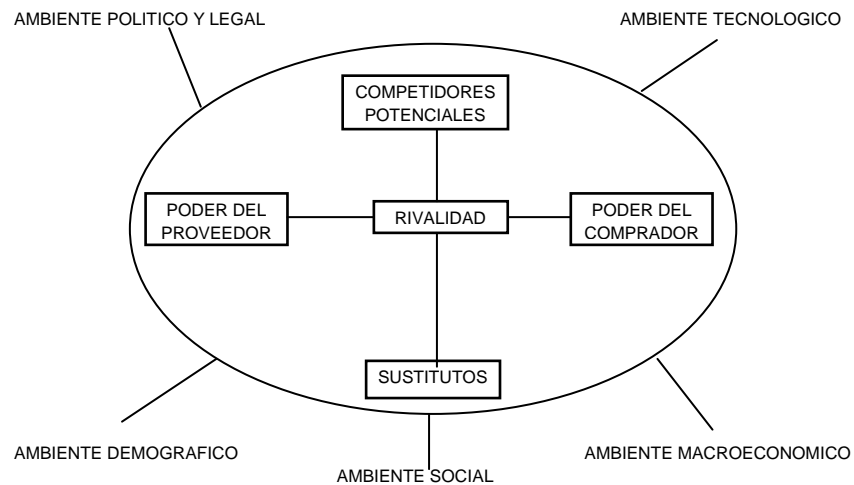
AMBIENTE POLITICO Y LEGAL

AMBIENTE TECNOLOGICO

COMPETIDORES POTENCIALES

PODER DEL PROVEEDOR

RIVALIDAD

PODER DEL COMPRADOR

SUSTITUTOS

AMBIENTE DEMOGRAFICO

AMBIENTE SOCIAL

AMBIENTE MACROECONOMICO